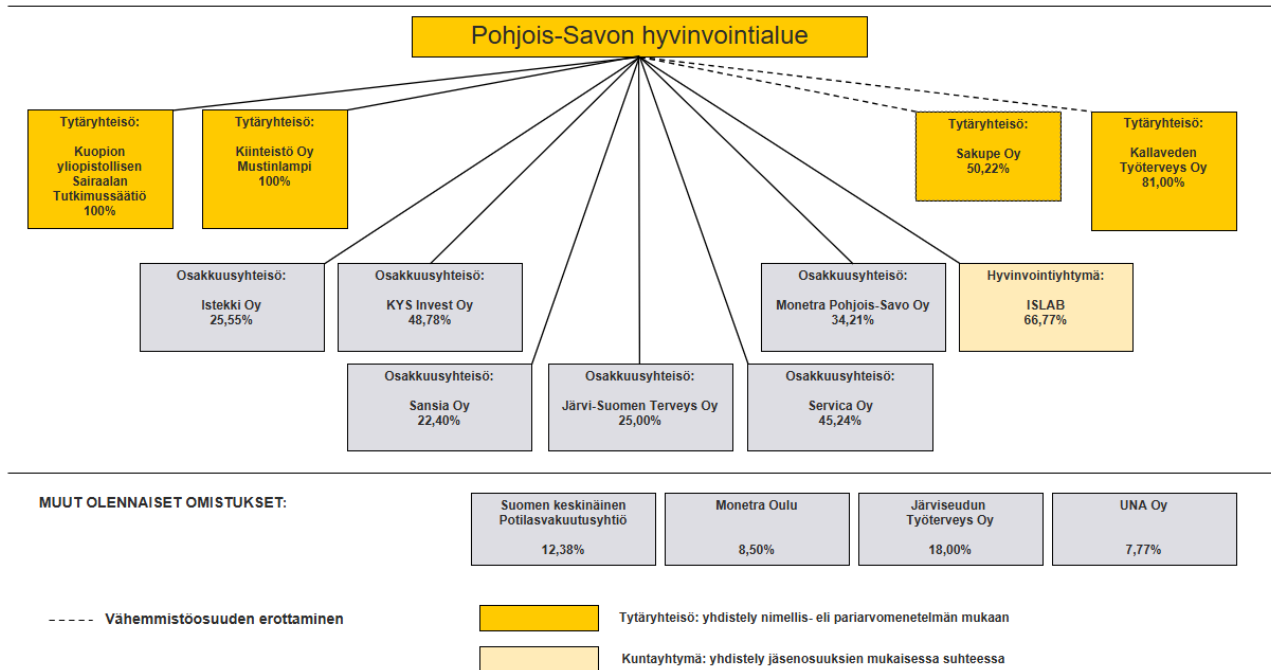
Pohjois-Savon hyvinvointialue

Tytäryhteisö:
Kuopion yliopistollisen Sairaalan Tutkimussäätiö
100%

Tytäryhteisö:
Kiinteistö Oy Mustinlampi
100%

Tytäryhteisö:
Sakupe Oy
50,22%

Tytäryhteisö:
Kallaveden Työterveys Oy
81,00%

Osakkuusyhteisö:
Istekki Oy
25,55%

Osakkuusyhteisö:
KYS Invest Oy
48,78%

Osakkuusyhteisö:
Monetra Pohjois-Savo Oy
34,21%

Hyvinvointiyhtymä:
ISLAB
66,77%

Osakkuusyhteisö:
Sansia Oy
22,40%

Osakkuusyhteisö:
Järvi-Suomen Terveys Oy
25,00%

Osakkuusyhteisö:
Servica Oy
45,24%

MUUT OLENNAISET OMISTUKSET:

Suomen keskinäinen Potilasvakuutusyhtiö
12,38%

Monetra Oulu
8,50%

Järviseudun Työterveys Oy
18,00%

UNA Oy
7,77%

----- Vähemmistöosuuden erottaminen

Tytäryhteisö: yhdistely nimellis- eli pariarvomenetelmän mukaan

Kuntayhtymä: yhdistely jäsenosuuksien mukaisessa suhteessa